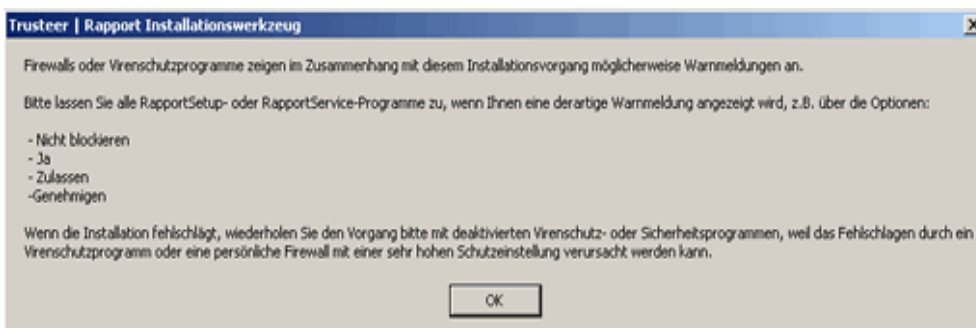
Trusteer | Rapport Installationswerkzeug

Firewalls oder Virenschutzprogramme zeigen im Zusammenhang mit diesem Installationsvorgang möglicherweise Warnmeldungen an.

Bitte lassen Sie alle RapportSetup- oder RapportService-Programme zu, wenn Ihnen eine derartige Warnmeldung angezeigt wird, z.B. über die Optionen:

- Nicht blockieren
- Ja
- Zulassen
-Genehmigen

Wenn die Installation fehlschlägt, wiederholen Sie den Vorgang bitte mit deaktivierten Virenschutz- oder Sicherheitsprogrammen, weil das Fehlschlagen durch ein Virenschutzprogramm oder eine persönliche Firewall mit einer sehr hohen Schutzeinstellung verursacht werden kann.

OK